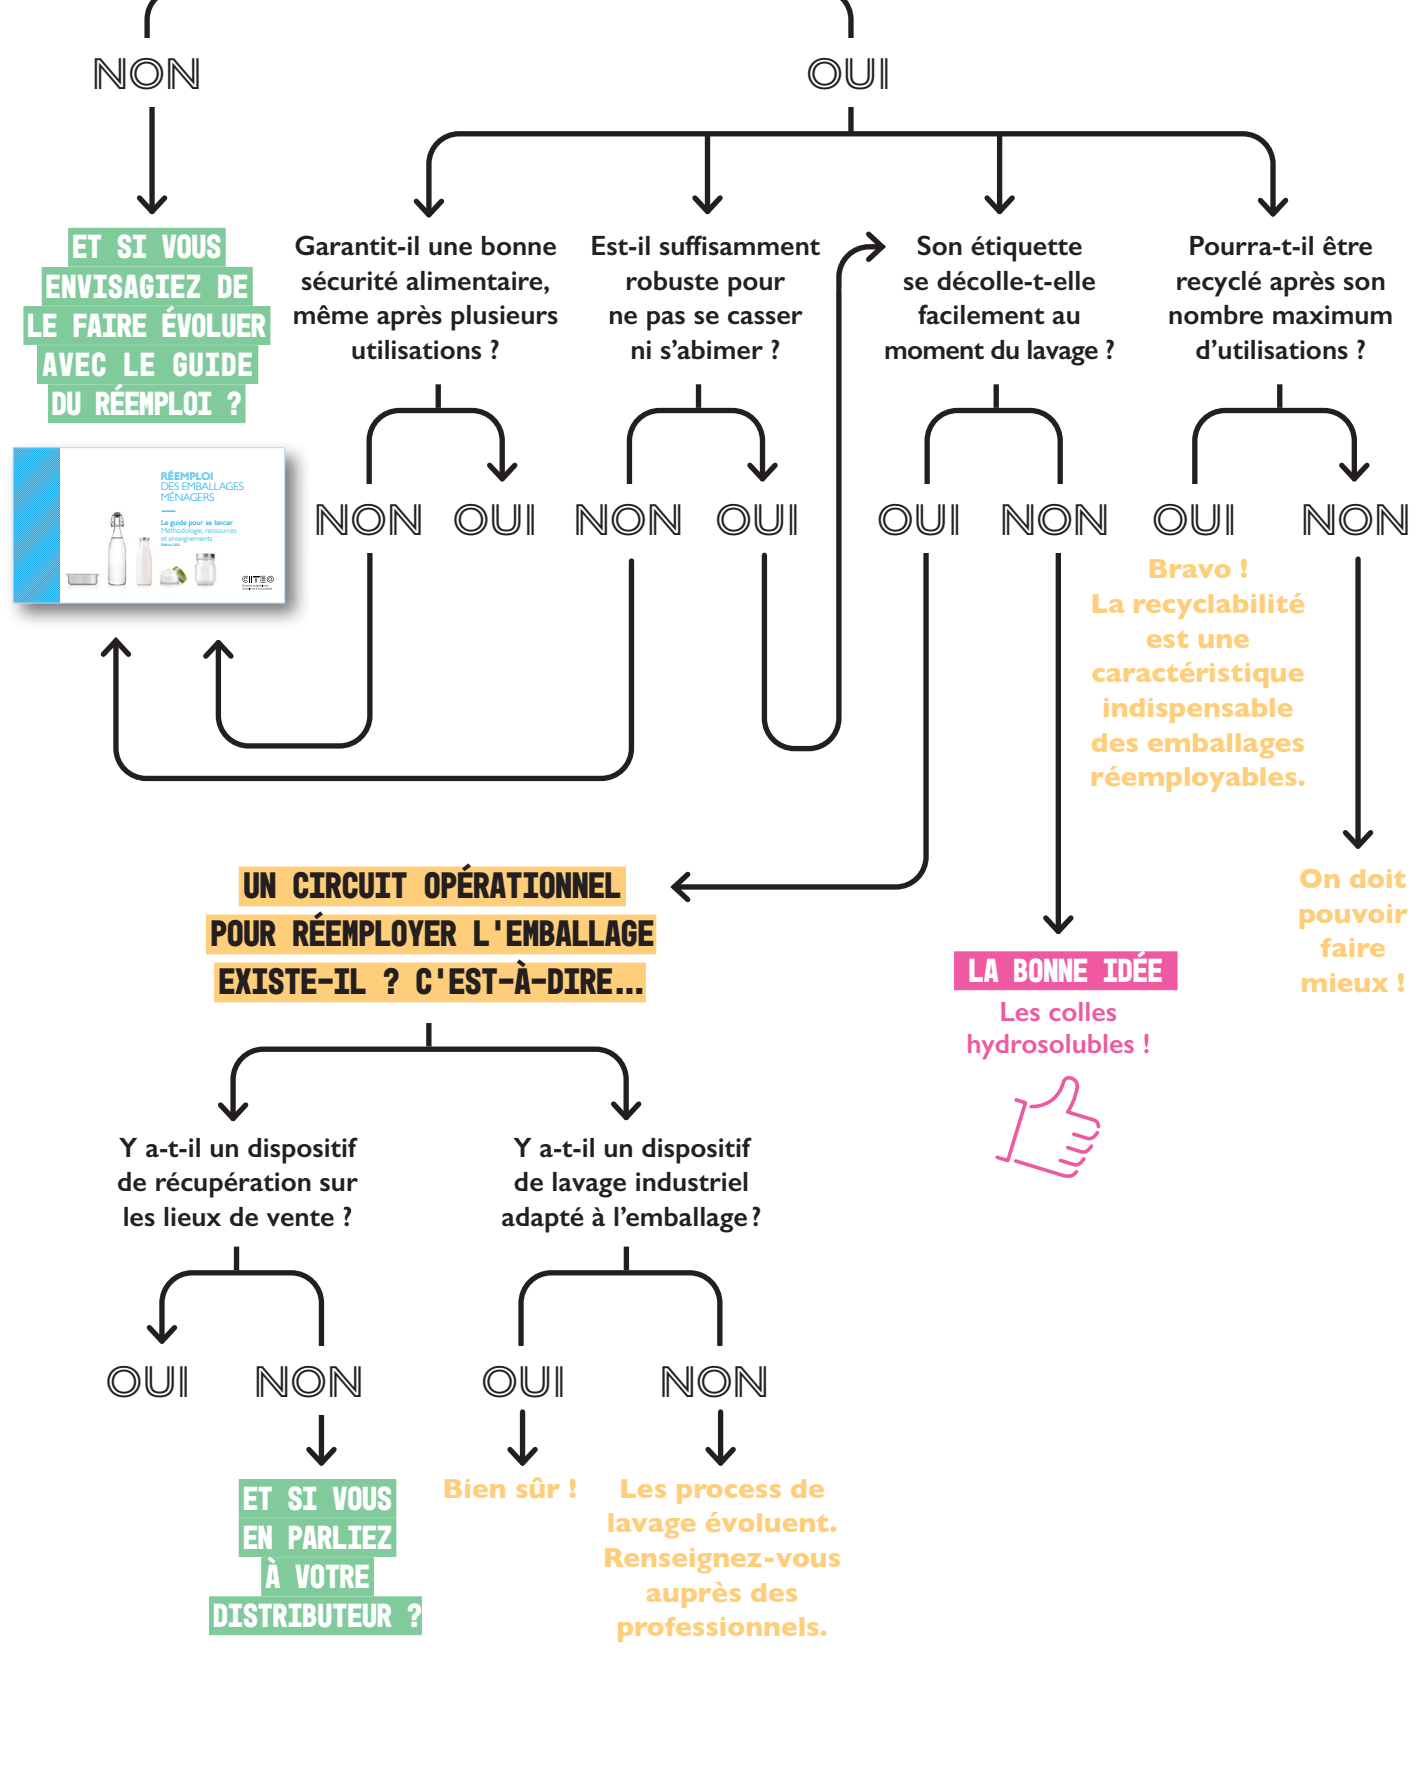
NON

OUI

ET SI VOUS ENVISAGIEZ DE LE FAIRE ÉVOLUER AVEC LE GUIDE DU RÉEMPLOI ?

RÉEMPLOI DES EMBALLAGES MÉNAGERS

Le guide pour se lancer
Méthodologie, ressources et enseignements

CITEO

Garantit-il une bonne sécurité alimentaire, même après plusieurs utilisations ?

NON OUI

Est-il suffisamment robuste pour ne pas se casser ni s'abimer ?

NON OUI

Son étiquette se décolle-t-elle facilement au moment du lavage ?

OUI NON

Pourra-t-il être recyclé après son nombre maximum d'utilisations ?

OUI NON

Bravo ! La recyclabilité est une caractéristique indispensable des emballages réemployables.

On doit pouvoir faire mieux !

UN CIRCUIT OPÉRATIONNEL POUR RÉEMPLOYER L'EMBALLAGE EXISTE-IL ? C'EST-À-DIRE...

LA BONNE IDÉE
Les colles hydrosolubles !

Y a-t-il un dispositif de récupération sur les lieux de vente ?

OUI NON

ET SI VOUS EN PARLIEZ À VOTRE DISTRIBUTEUR ?

Y a-t-il un dispositif de lavage industriel adapté à l'emballage ?

OUI NON

Bien sûr !

Les process de lavage évoluent. Renseignez-vous auprès des professionnels.